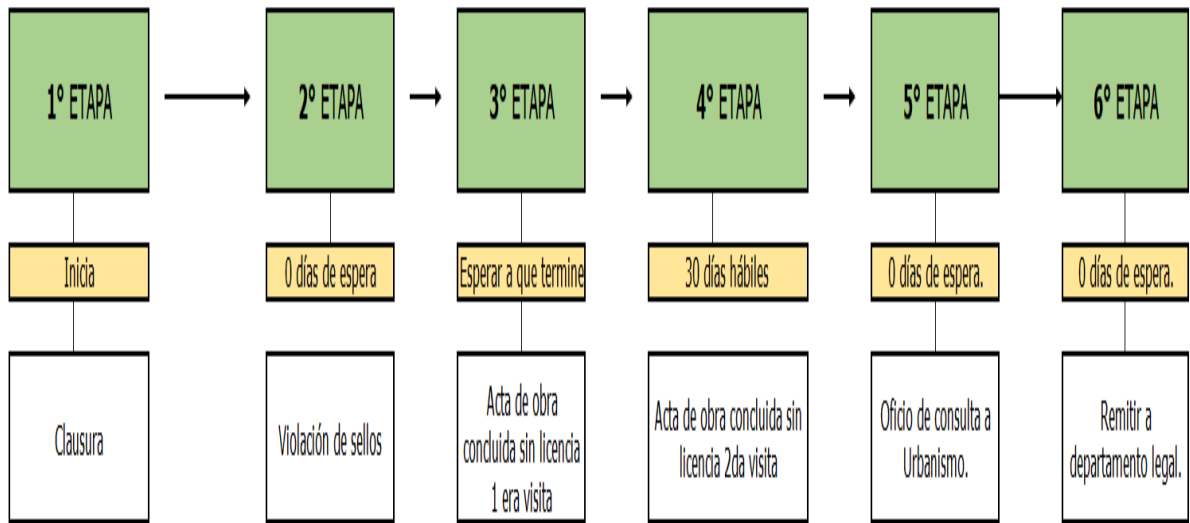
1° ETAPA

Inicia

Clausura

2° ETAPA

0 días de espera

Violación de sellos

3° ETAPA

Esperar a que termine

Acta de obra concluida sin licencia 1 era visita

4° ETAPA

30 días hábiles

Acta de obra concluida sin licencia 2da visita

5° ETAPA

0 días de espera.

Oficio de consulta a Urbanismo.

6° ETAPA

0 días de espera.

Remitir a departamento legal.